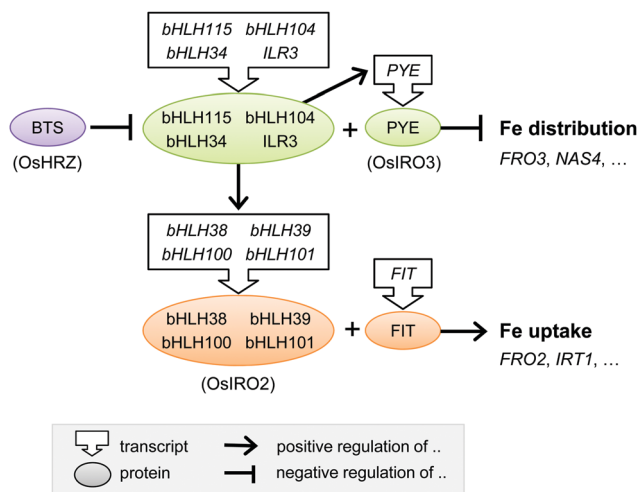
bHLH115 bHLH104
bHLH34 ILR3

PYE

BTS
(OsHRZ)

bHLH115 bHLH104
bHLH34 ILR3

+

PYE
(OsIRO3)

Fe distribution
FRO3, NAS4, …

bHLH38 bHLH39
bHLH100 bHLH101

FIT

bHLH38 bHLH39
bHLH100 bHLH101
(OsIRO2)

+

FIT

Fe uptake
FRO2, IRT1, …

transcript
protein
positive regulation of ..
negative regulation of ..